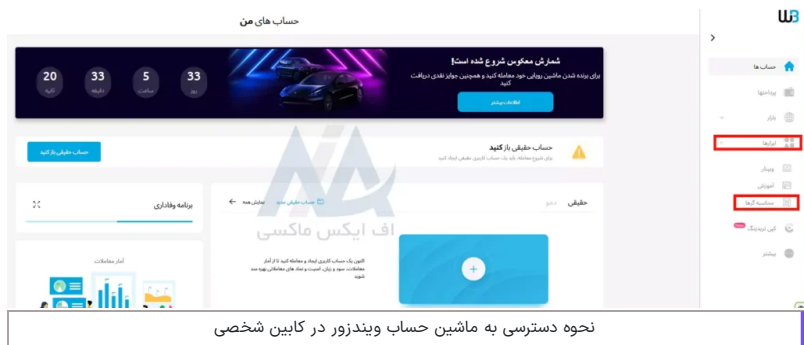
حساب های من

شمارش معکوس شروع شده است!
برای برنده شدن ماشین رویایی خود معامله کنید و همچنین جوایز نقدی دریافت کنید

اطلاعات بیشتر

33
روز
5
ساعت
33
دقیقه
20
ثانیه

حساب حقیقی باز کنید
برای شروع معامله، باید یک حساب کاربری حقیقی ایجاد کنید

حساب حقیقی باز کنید

حقیقی
دمو
حساب حقیقی جدید
نمایش همه

اکنون یک حساب کاربری ایجاد و معامله کنید تا از آمار معاملات، سود و زیان، امنیت و نماد های معاملاتی بهره مند شوید

برنامه وفاداری

آمار معاملات

حساب ها
پرداختها
بازار
ابزارها
وبینار
آموزش
محاسبه گرها
کپی تریدینگ
بیشتر

اف ایکس ماکسی

نحوه دسترسی به ماشین حساب ویندزور در کابین شخصی